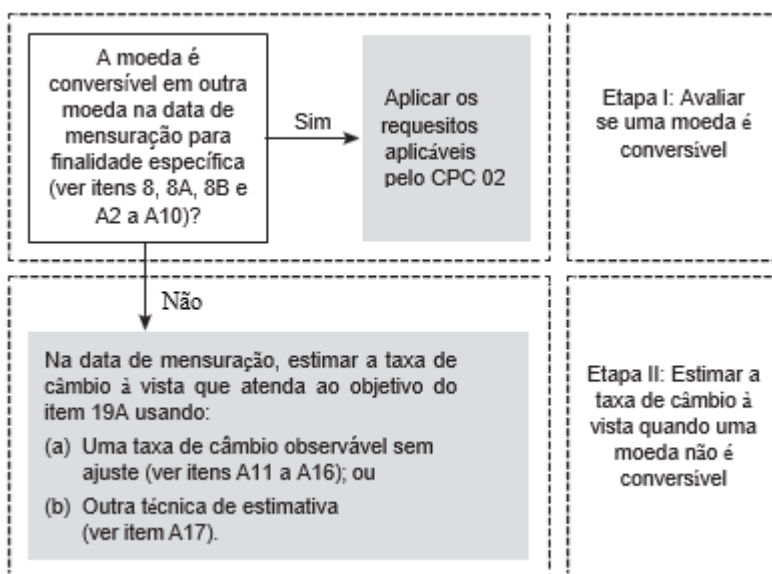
A moeda é conversível em outra moeda na data de mensuração para finalidade específica (ver itens 8, 8A, 8B e A2 a A10)?

Sim

Aplicar os requesitos aplicáveis pelo CPC 02

Etapa I: Avaliar se uma moeda é conversível

Não

Na data de mensuração, estimar a taxa de câmbio à vista que atenda ao objetivo do item 19A usando:

(a) Uma taxa de câmbio observável sem ajuste (ver itens A11 a A16); ou

(b) Outra técnica de estimativa (ver item A17).

Etapa II: Estimar a taxa de câmbio à vista quando uma moeda não é conversível